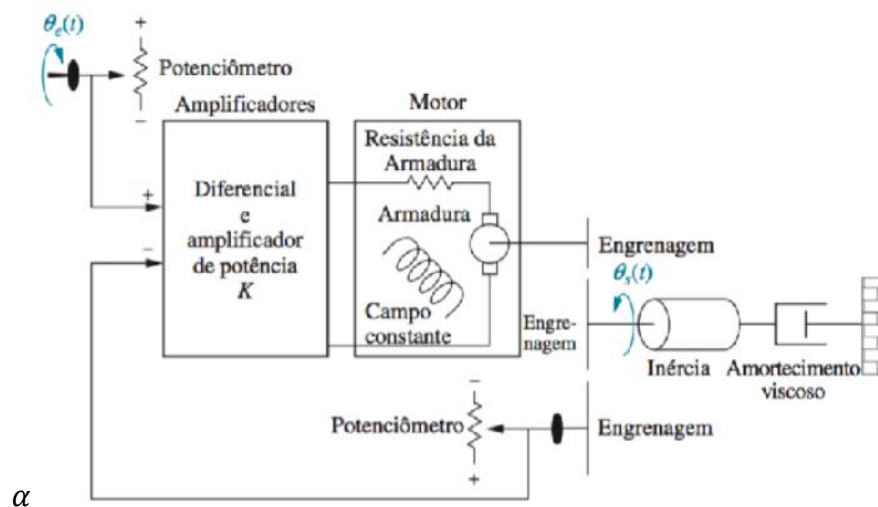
$\theta_e(t)$

+

Potenciômetro

−

Amplificadores

Motor

Resistência da Armadura

+

Diferencial e amplificador de potência $K$

Armadura

−

Engrenagem

$\theta_s(t)$

Campo constante

Engrenagem

Inércia

Amortecimento viscoso

−

Potenciômetro

Engrenagem

+

$\alpha$